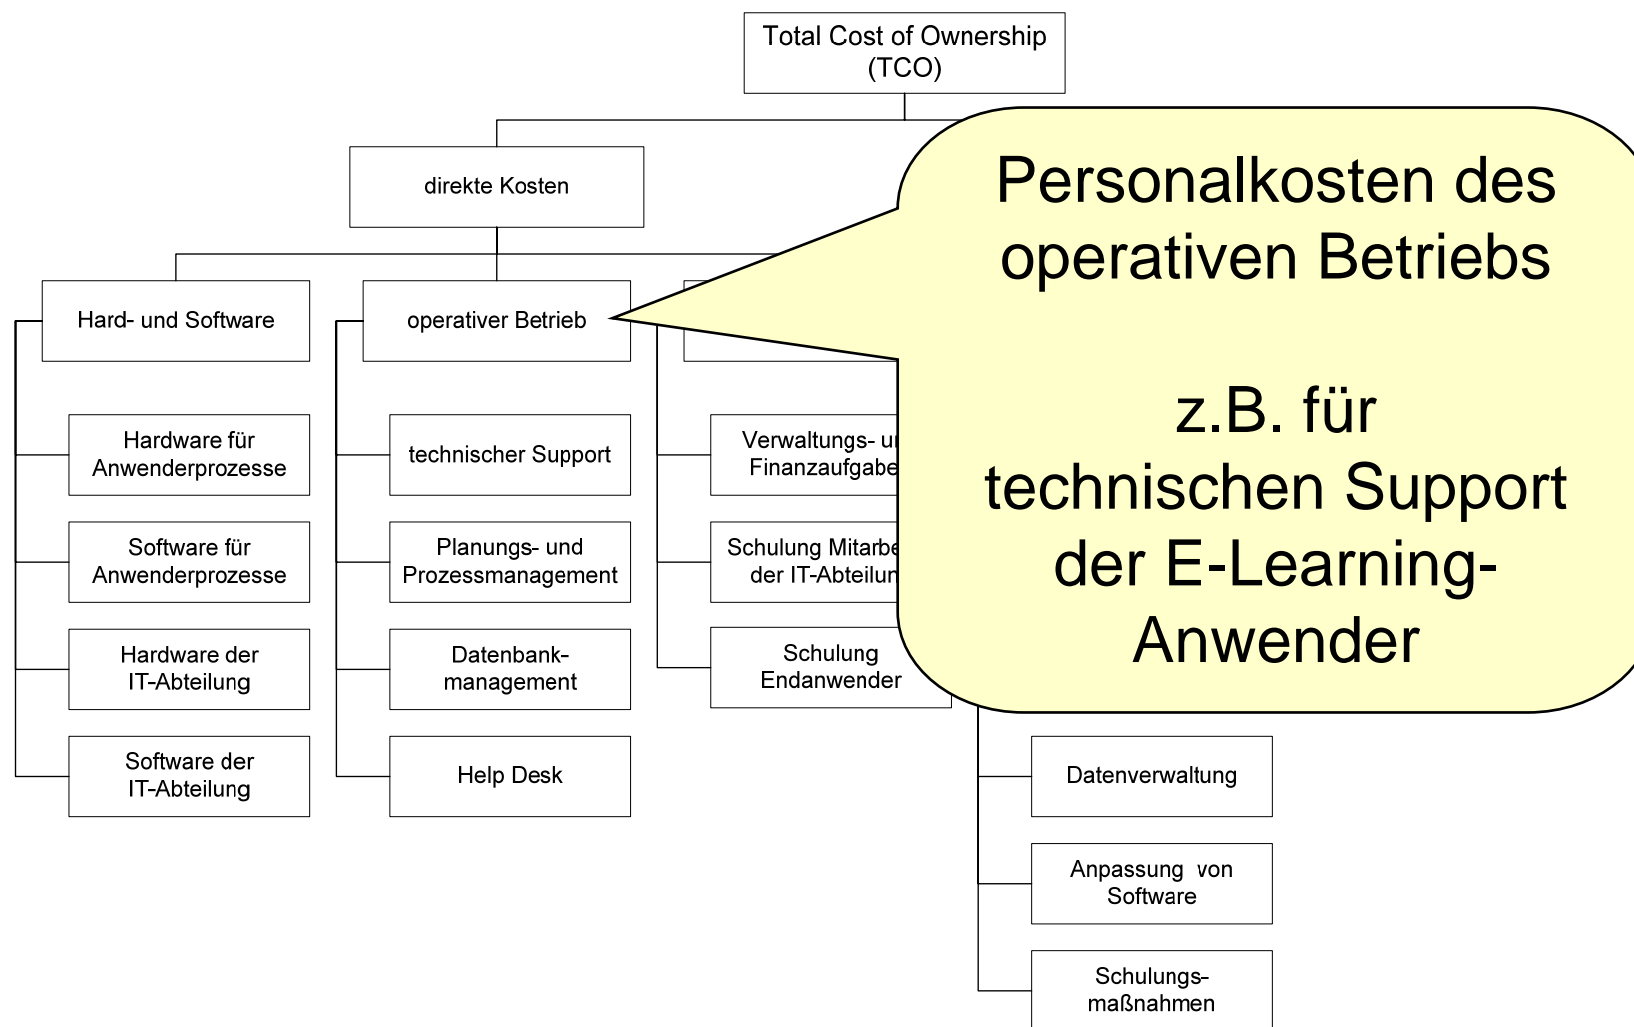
Total Cost of Ownership (TCO)

direkte Kosten

Hard- und Software

Hardware für Anwenderprozesse

Software für Anwenderprozesse

Hardware der IT-Abteilung

Software der IT-Abteilung

operativer Betrieb

technischer Support

Planungs- und Prozessmanagement

Datenbank-management

Help Desk

Verwaltungs- u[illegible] Finanzaufgabe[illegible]

Schulung Mitarbe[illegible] der IT-Abteilun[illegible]

Schulung Endanwender

Datenverwaltung

Anpassung von Software

Schulungs-maßnahmen

Personalkosten des operativen Betriebs

z.B. für technischen Support der E-Learning-Anwender